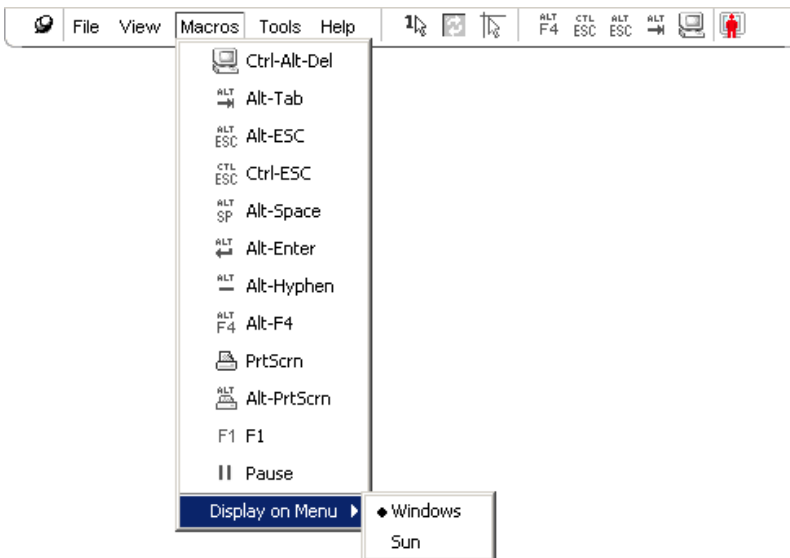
File View Macros Tools Help 1 ALT F4 CTL ESC ALT ESC ALT

Ctrl-Alt-Del
ALT Alt-Tab
ALT ESC Alt-ESC
CTL ESC Ctrl-ESC
ALT SP Alt-Space
ALT Alt-Enter
ALT Alt-Hyphen
ALT F4 Alt-F4
PrtScrn
ALT Alt-PrtScrn
F1 F1
II Pause
Display on Menu
◆ Windows
Sun